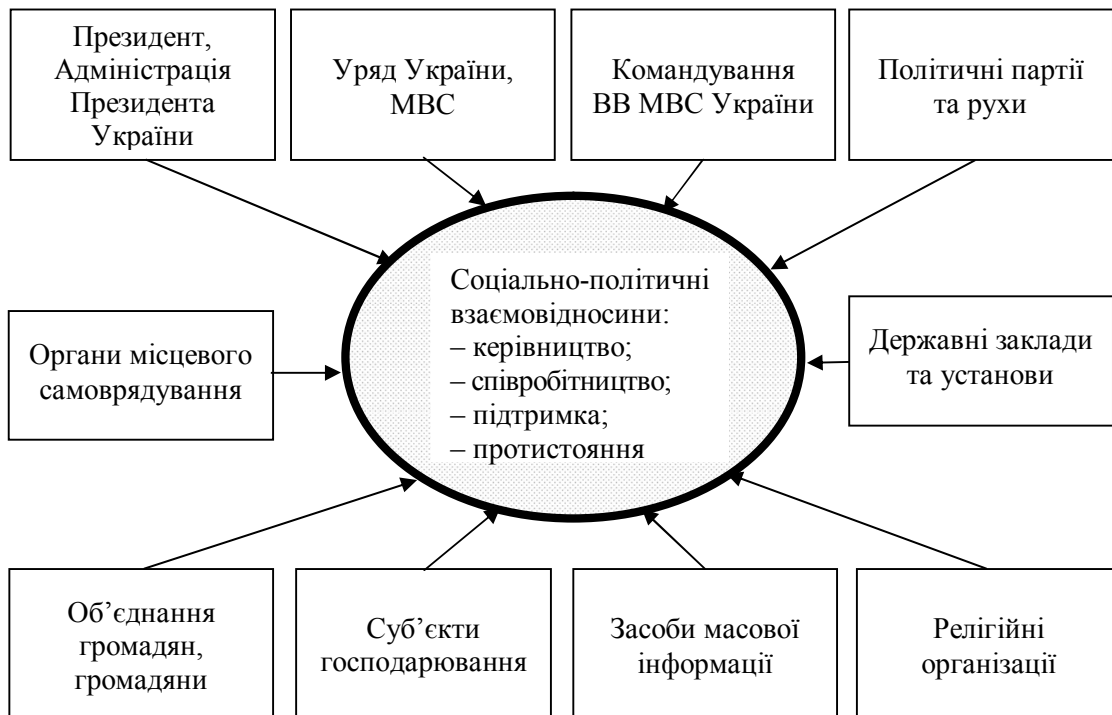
Президент, Адміністрація Президента України

Уряд України, МВС

Командування ВВ МВС України

Політичні партії та рухи

Органи місцевого самоврядування

Соціально-політичні взаємовідносини:
– керівництво;
– співробітництво;
– підтримка;
– протистояння

Державні заклади та установи

Об'єднання громадян, громадяни

Суб'єкти господарювання

Засоби масової інформації

Релігійні організації